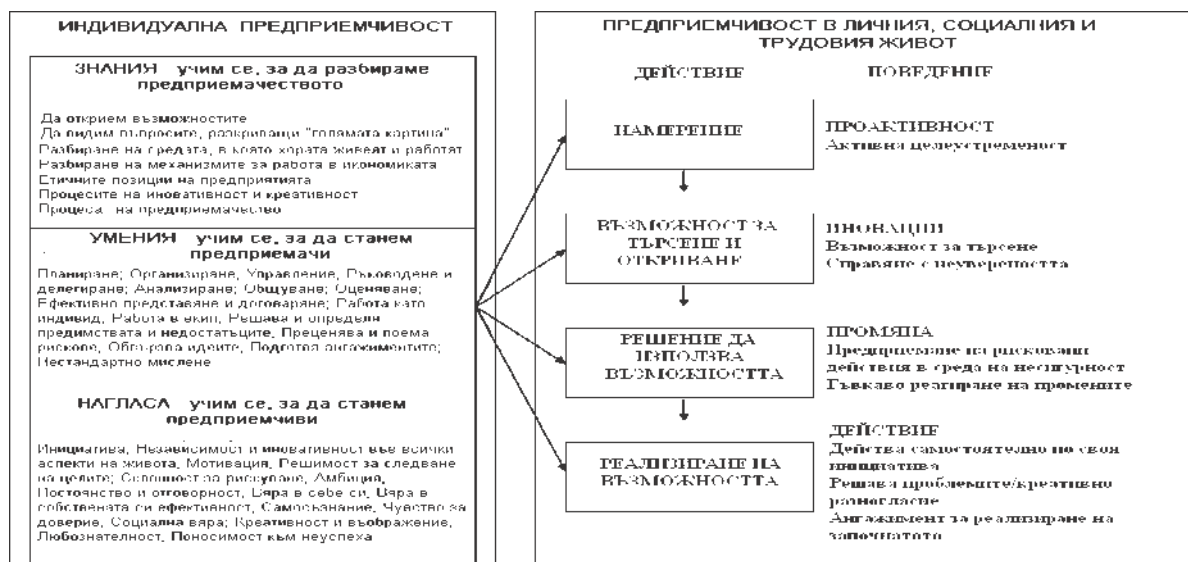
ИНДИВИДУАЛНА ПРЕДПРИЕМЧИВОСТ

ЗНАНИЯ учим се, за да разбираме предприемачеството

Да открием възможностите
Да видим въпросите, роскривайки "голямата картина"
Разбиране на средата, в която хората живеят и работят
Разбиране на механизмите за работа в икономиката
Етичните позиции на предприятията
Процесите на иновативност и креативност
Процеса на предприемачество

УМЕНИЯ учим се, за да станем предприемачи

Планиране; Организиране, Управление, Ръководене и делегиране; Анализиране; Общуване; Оценяване; Ефективно представяне и договаряне; Работа като индивид, Работа в екип, Решава и определя предимствата и недостатъците, Преценява и поема рискове, Обсъжда идеите, Подготвя ангажиментите; Нестандартно мислене

НАГЛАСА учим се, за да станем предприемчиви

Инициатива, Независимост и иновативност във всички аспекти на живота, Мотивация, Решимост за следване на целите; Склонност за рискуване, Амбиция, Постоянство и отговорност, Вяра в себе си, Вяра в собствената си ефективност, Самосъзнание, Чувство за доверие, Социална вяра; Креативност и въображение, Любознателност, Поносимост към неуспеха

ПРЕДПРИЕМЧИВОСТ В ЛИЧНИЯ, СОЦИАЛНИЯ И ТРУДОВИЯ ЖИВОТ

ДЕЙСТВИЕ

ПОВЕДЕНИЕ

НАМЕРЕНИЕ

ПРОАКТИВНОСТ
Активна целеустременост

ВЪЗМОЖНОСТ ЗА ТЪРСЕНЕ И ОТКРИВАНЕ

ИНОВАЦИИ
Възможност за търсене
Справяне с неувереността

РЕШЕНИЕ ДА ИЗПОЛЗВА ВЪЗМОЖНОСТТА

ПРОМЯНА
Предприемане на рисковани действия в среда на несигурност
Гъвкаво реагиране на промените

РЕАЛИЗИРАНЕ НА ВЪЗМОЖНОСТТА

ДЕЙСТВИЕ
Действа самостоятелно по своя инициатива
Решава проблемите/креативно разногласие
Ангажимент за реализиране на започнатото